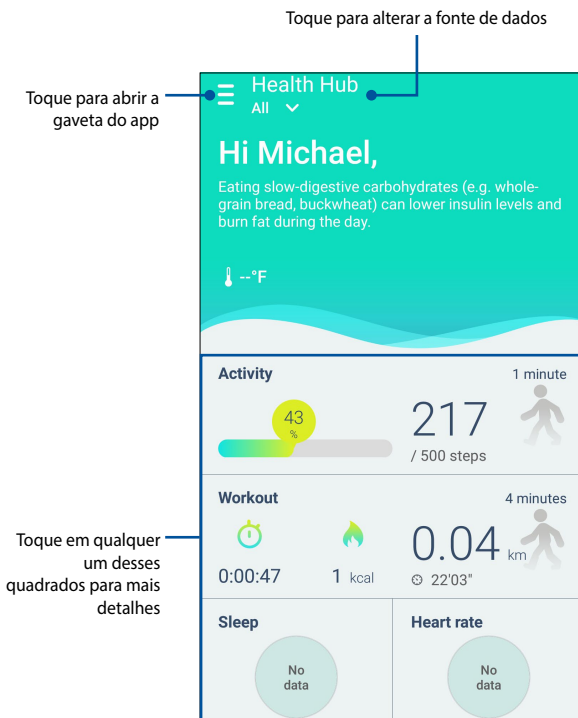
Toque para alterar a fonte de dados

Toque para abrir a gaveta do app

Health Hub
All

Hi Michael,

Eating slow-digestive carbohydrates (e.g. whole-grain bread, buckwheat) can lower insulin levels and burn fat during the day.

--°F

Activity
1 minute
43
%
217
/ 500 steps

Workout
4 minutes
0:00:47
1 kcal
0.04 km
22'03"

Toque em qualquer um desses quadrados para mais detalhes

Sleep
No data

Heart rate
No data